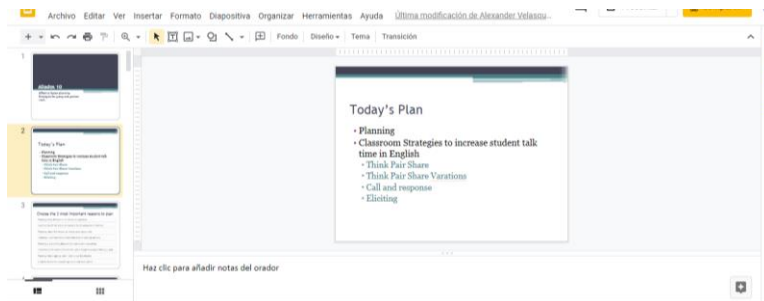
Archivo Editar Ver Insertar Formato Diapositiva Organizar Herramientas Ayuda Última modificación de Alexander Velasqu...

Fondo Diseño Tema Transición

1
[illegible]

2
Today's Plan
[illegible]

3
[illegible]

Today's Plan

• Planning
• Classroom Strategies to increase student talk time in English
• Think Pair Share
• Think Pair Share Varations
• Call and response
• Eliciting

Haz clic para añadir notas del orador